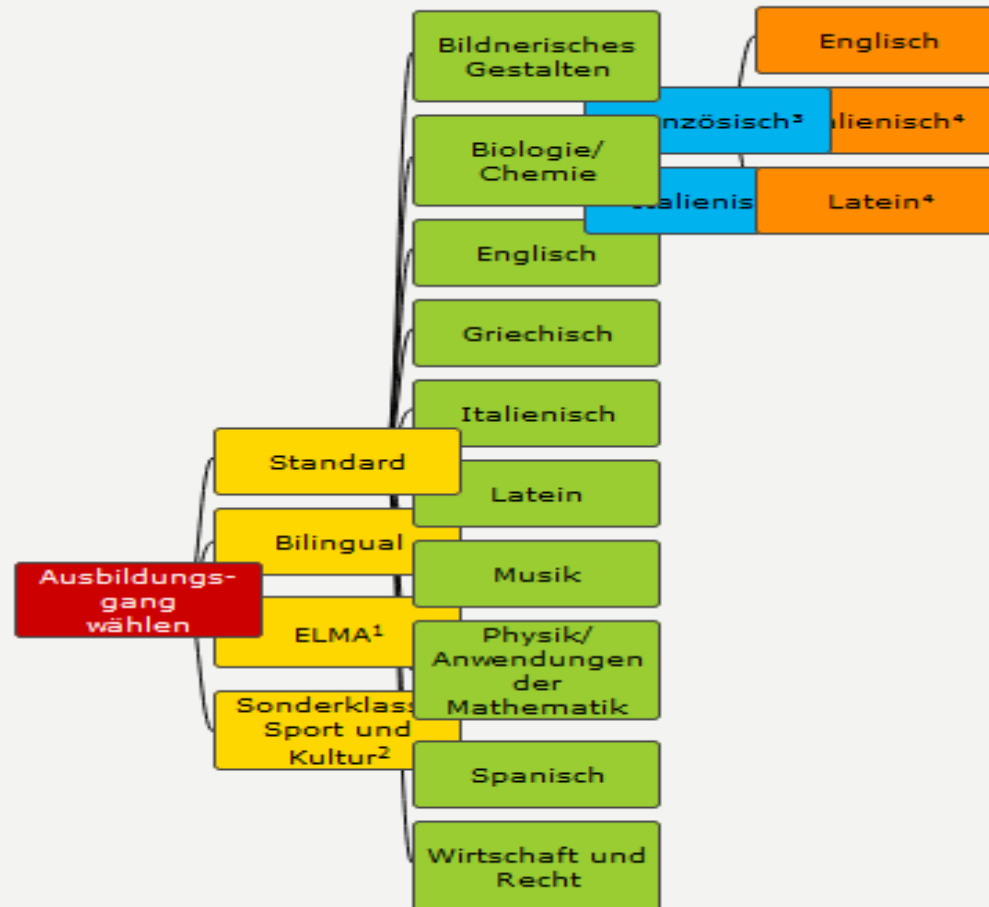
Ausbildungsgang wählen

Standard

Bilingual

ELMA¹

Sonderklass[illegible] Sport und Kultur²

Bildnerisches Gestalten

Biologie/ Chemie

Englisch

Griechisch

Italienisch

Latein

Musik

Physik/ Anwendungen der Mathematik

Spanisch

Wirtschaft und Recht

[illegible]nzösisch³

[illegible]alienis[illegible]

Englisch

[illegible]alienisch⁴

Latein⁴